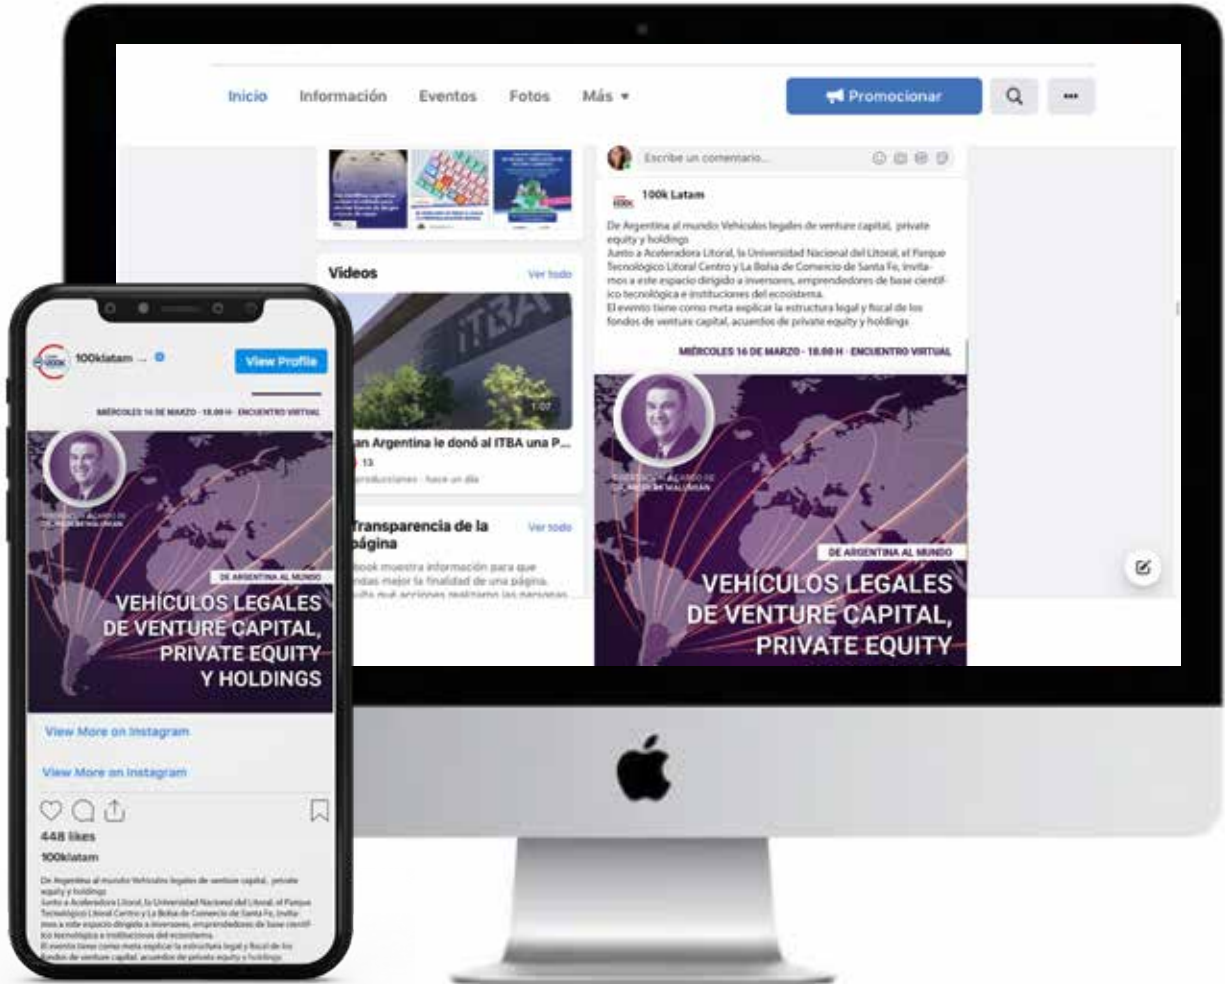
Inicio Información Eventos Fotos Más ▾

Promocionar

Escribe un comentario...

100k Latam

De Argentina al mundo: Vehículos legales de venture capital, private equity y holdings
Junto a Aceleradora Litoral, la Universidad Nacional del Litoral, el Parque Tecnológico Litoral Centro y La Bolsa de Comercio de Santa Fe, invitamos a este espacio dirigido a inversores, emprendedores de base científico tecnológica e instituciones del ecosistema.
El evento tiene como meta explicar la estructura legal y fiscal de los fondos de venture capital, acuerdos de private equity y holdings.

MIÉRCOLES 16 DE MARZO · 18.00 H · ENCUENTRO VIRTUAL

DE ARGENTINA AL MUNDO

VEHÍCULOS LEGALES DE VENTURE CAPITAL, PRIVATE EQUITY

Videos Ver todo

ITBA

1:07

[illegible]an Argentina le donó al ITBA una P...

13

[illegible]producciones · hace un día

Transparencia de la página Ver todo

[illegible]book muestra información para que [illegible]ndas mejor la finalidad de una página. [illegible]

100klatam ...

View Profile

MIÉRCOLES 16 DE MARZO · 18.00 H · ENCUENTRO VIRTUAL

DE ARGENTINA AL MUNDO

VEHÍCULOS LEGALES DE VENTURE CAPITAL, PRIVATE EQUITY Y HOLDINGS

View More on Instagram

View More on Instagram

448 likes

100klatam

De Argentina al mundo: Vehículos legales de venture capital, private equity y holdings
Junto a Aceleradora Litoral, la Universidad Nacional del Litoral, el Parque Tecnológico Litoral Centro y La Bolsa de Comercio de Santa Fe, invitamos a este espacio dirigido a inversores, emprendedores de base científico tecnológica e instituciones del ecosistema.
El evento tiene como meta explicar la estructura legal y fiscal de los fondos de venture capital, acuerdos de private equity y holdings.